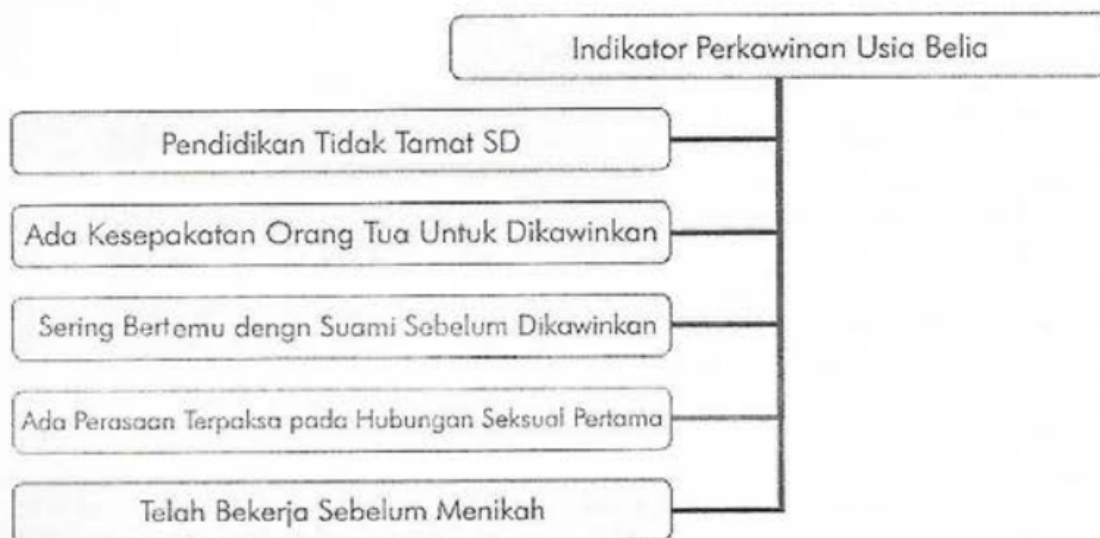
Indikator Perkawinan Usia Belia

Pendidikan Tidak Tamat SD

Ada Kesepakatan Orang Tua Untuk Dikawinkan

Sering Bertemu dengn Suami Sebelum Dikawinkan

Ada Perasaan Terpaksa pada Hubungan Seksual Pertama

Telah Bekerja Sebelum Menikah